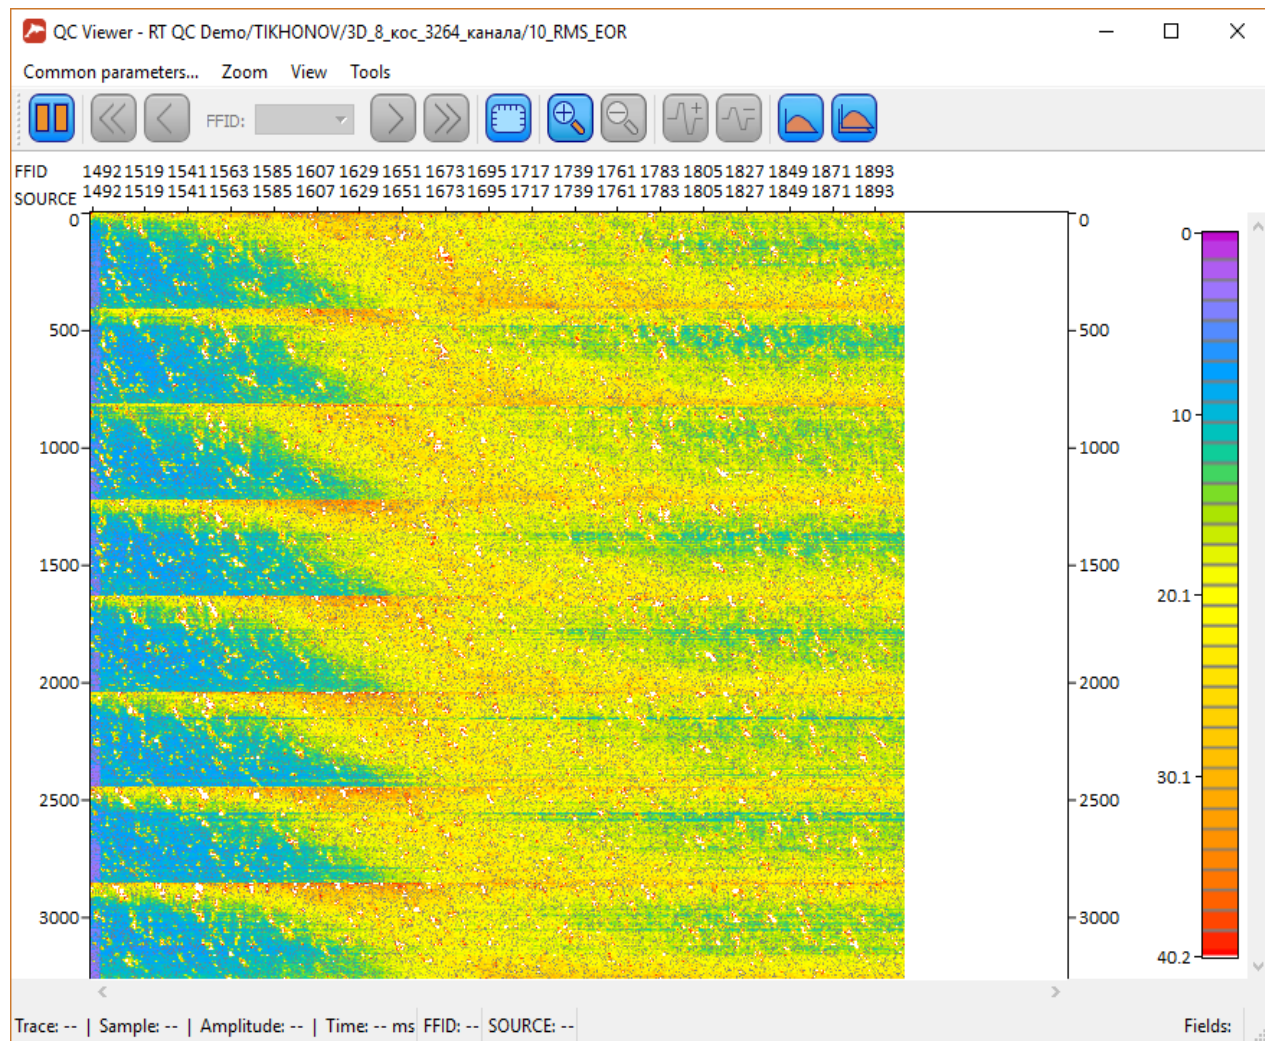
QC Viewer - RT QC Demo/TIKHONOV/3D_8_кос_3264_канала/10_RMS_EOR

Common parameters... Zoom View Tools

FFID:

| FFID | 1492 | 1519 | 1541 | 1563 | 1585 | 1607 | 1629 | 1651 | 1673 | 1695 | 1717 | 1739 | 1761 | 1783 | 1805 | 1827 | 1849 | 1871 | 1893 |
|---|---|---|---|---|---|---|---|---|---|---|---|---|---|---|---|---|---|---|---|
| SOURCE | 1492 | 1519 | 1541 | 1563 | 1585 | 1607 | 1629 | 1651 | 1673 | 1695 | 1717 | 1739 | 1761 | 1783 | 1805 | 1827 | 1849 | 1871 | 1893 |

0
500
1000
1500
2000
2500
3000

0
500
1000
1500
2000
2500
3000

0
10
20.1
30.1
40.2

Trace: -- | Sample: -- | Amplitude: -- | Time: -- ms FFID: -- SOURCE: --

Fields: